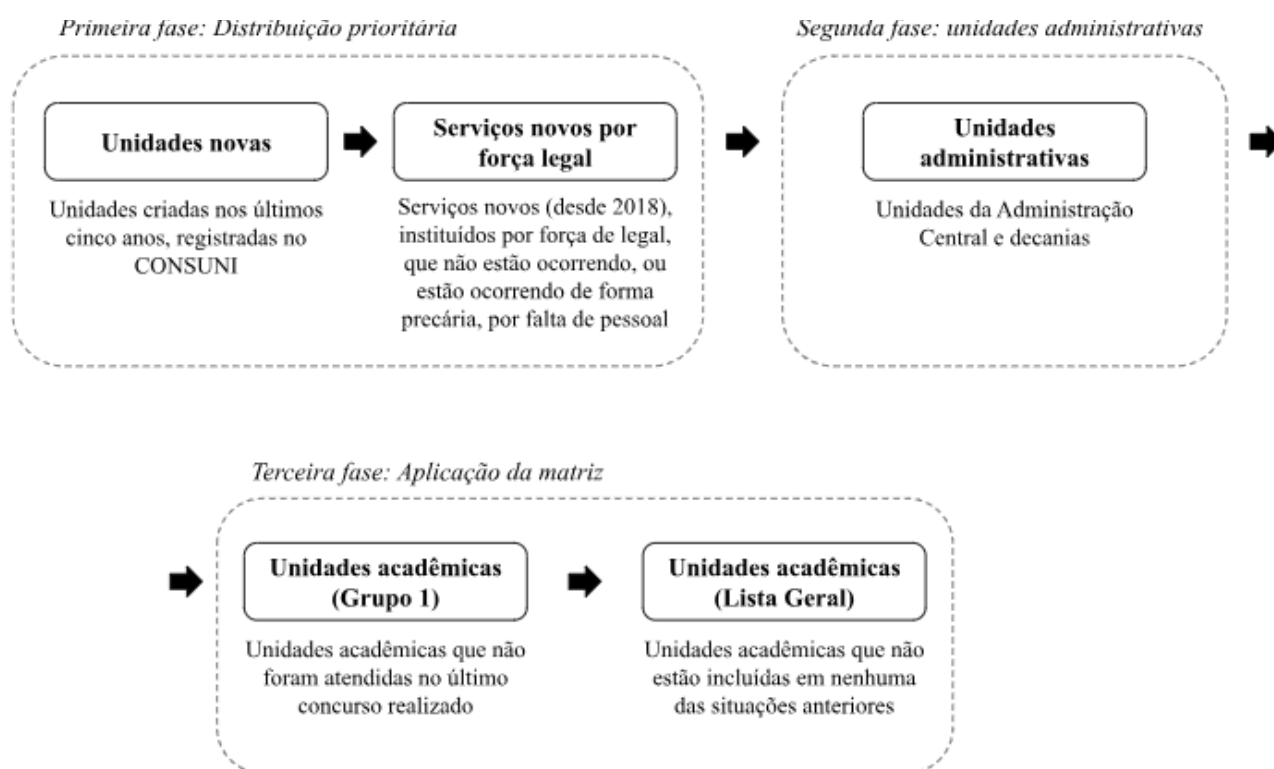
Primeira fase: Distribuição prioritária

Unidades novas

Unidades criadas nos últimos cinco anos, registradas no CONSUNI

Serviços novos por força legal

Serviços novos (desde 2018), instituídos por força de legal, que não estão ocorrendo, ou estão ocorrendo de forma precária, por falta de pessoal

Segunda fase: unidades administrativas

Unidades administrativas

Unidades da Administração Central e decanias

Terceira fase: Aplicação da matriz

Unidades acadêmicas (Grupo 1)

Unidades acadêmicas que não foram atendidas no último concurso realizado

Unidades acadêmicas (Lista Geral)

Unidades acadêmicas que não estão incluídas em nenhuma das situações anteriores